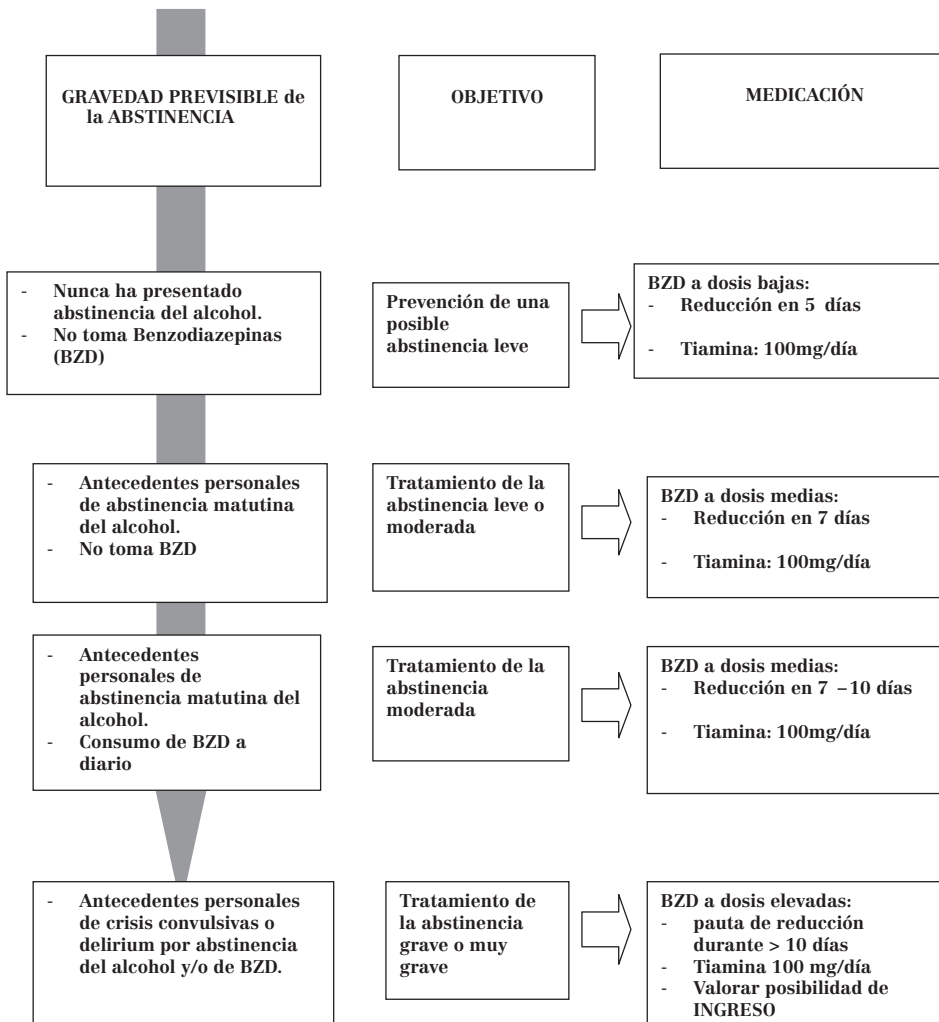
GRAVEDAD PREVISIBLE de la ABSTINENCIA

OBJETIVO

MEDICACIÓN

- Nunca ha presentado abstinencia del alcohol.
- No toma Benzodiazepinas (BZD)

Prevención de una posible abstinencia leve

BZD a dosis bajas:
- Reducción en 5 días
- Tiamina: 100mg/día

- Antecedentes personales de abstinencia matutina del alcohol.
- No toma BZD

Tratamiento de la abstinencia leve o moderada

BZD a dosis medias:
- Reducción en 7 días
- Tiamina: 100mg/día

- Antecedentes personales de abstinencia matutina del alcohol.
- Consumo de BZD a diario

Tratamiento de la abstinencia moderada

BZD a dosis medias:
- Reducción en 7 –10 días
- Tiamina: 100mg/día

- Antecedentes personales de crisis convulsivas o delirium por abstinencia del alcohol y/o de BZD.

Tratamiento de la abstinencia grave o muy grave

BZD a dosis elevadas:
- pauta de reducción durante > 10 días
- Tiamina 100 mg/día
- Valorar posibilidad de INGRESO